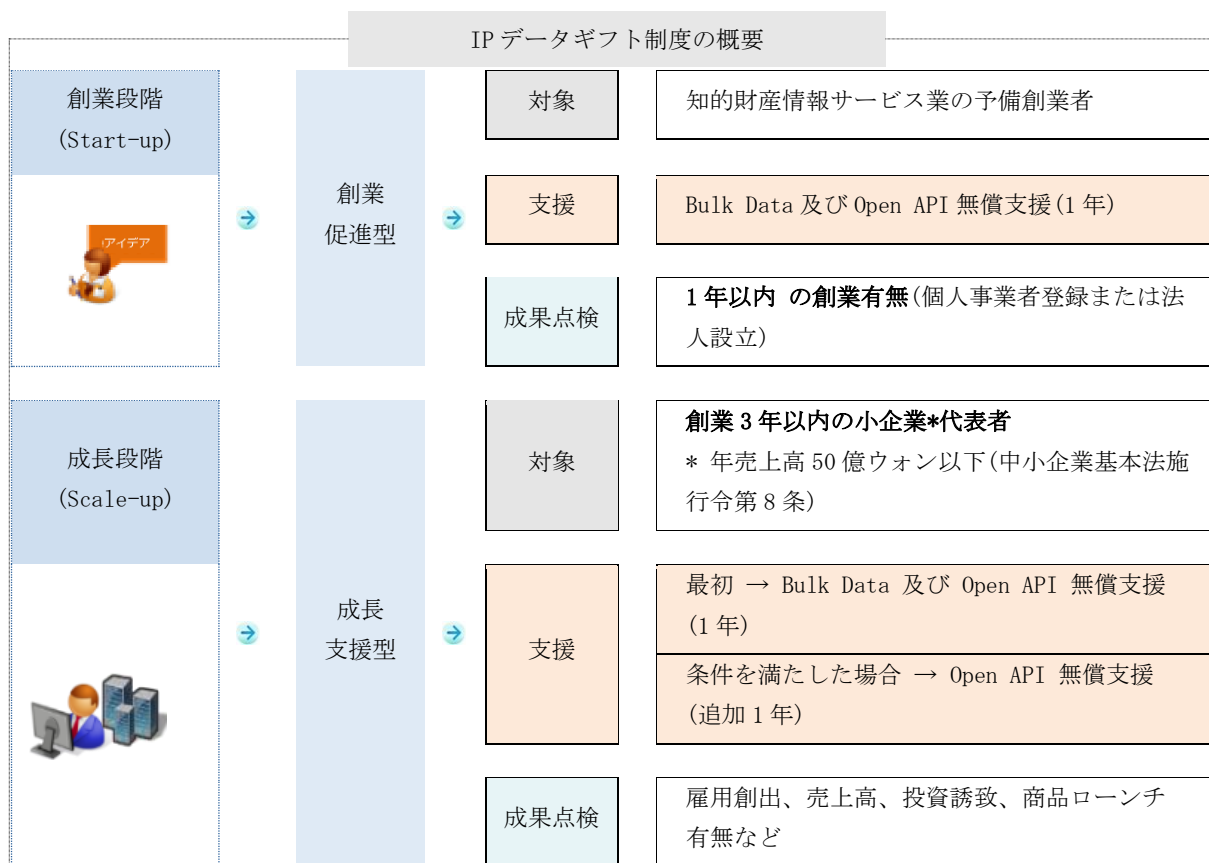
IP データギフト制度の概要

創業段階
(Start-up)

アイデア

創業
促進型

対象
知的財産情報サービス業の予備創業者

支援
Bulk Data 及び Open API 無償支援(1 年)

成果点検
1 年以内 の創業有無(個人事業者登録または法人設立)

成長段階
(Scale-up)

成長
支援型

対象
創業 3 年以内の小企業*代表者
* 年売上高 50 億ウォン以下(中小企業基本法施行令第 8 条)

支援
最初 → Bulk Data 及び Open API 無償支援(1 年)
条件を満たした場合 → Open API 無償支援(追加 1 年)

成果点検
雇用創出、売上高、投資誘致、商品ローンチ有無など